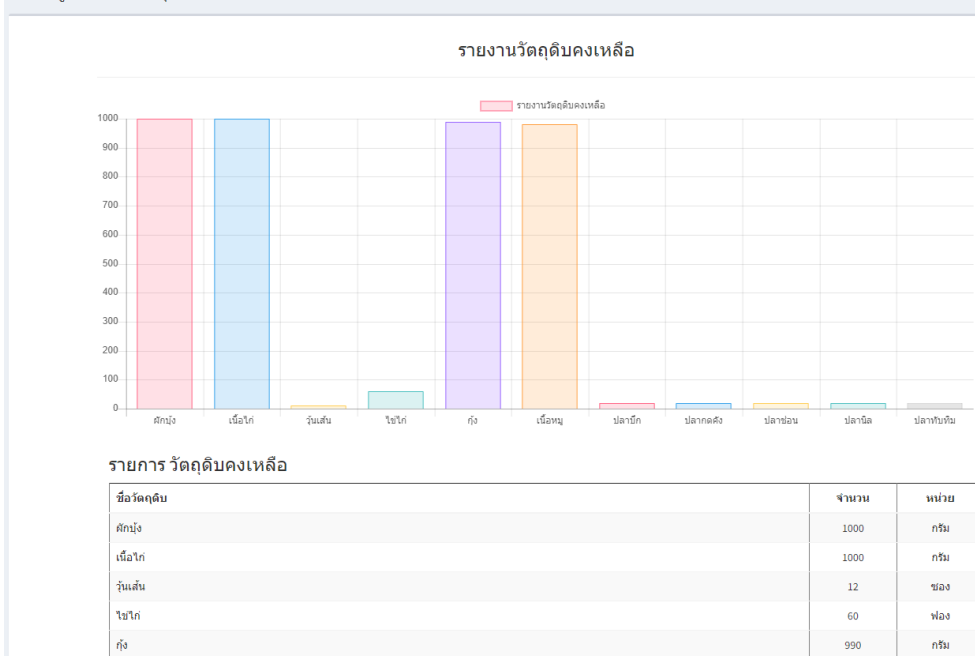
รายงานวัตถุดิบคงเหลือ

รายงานวัตถุดิบคงเหลือ

1000
900
800
700
600
500
400
300
200
100
0

ผักบุ้ง
เนื้อไก่
วุ้นเส้น
ไข่ไก่
กุ้ง
เนื้อหมู
ปลาบึก
ปลากดคัง
ปลาช่อน
ปลานิล
ปลาทับทิม

รายการ วัตถุดิบคงเหลือ

| ชื่อวัตถุดิบ | จำนวน | หน่วย |
|---|---|---|
| ผักบุ้ง | 1000 | กรัม |
| เนื้อไก่ | 1000 | กรัม |
| วุ้นเส้น | 12 | ซอง |
| ไข่ไก่ | 60 | ฟอง |
| กุ้ง | 990 | กรัม |